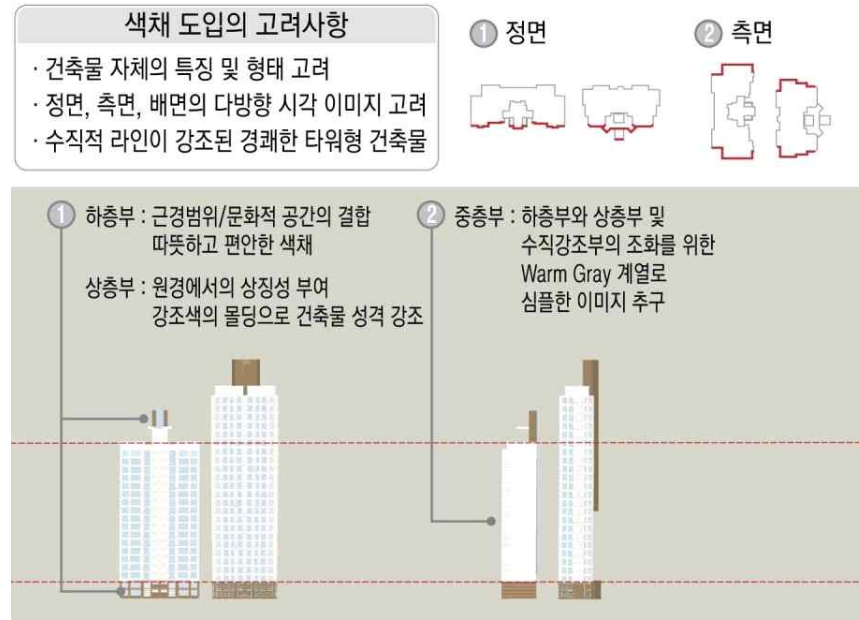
색채 도입의 고려사항

· 건축물 자체의 특징 및 형태 고려
· 정면, 측면, 배면의 다방향 시각 이미지 고려
· 수직적 라인이 강조된 경쾌한 타워형 건축물

① 정면

② 측면

① 하층부 : 근경범위/문화적 공간의 결합 따뜻하고 편안한 색채

상층부 : 원경에서의 상징성 부여 강조색의 몰딩으로 건축물 성격 강조

② 중층부 : 하층부와 상층부 및 수직강조부의 조화를 위한 Warm Gray 계열로 심플한 이미지 추구